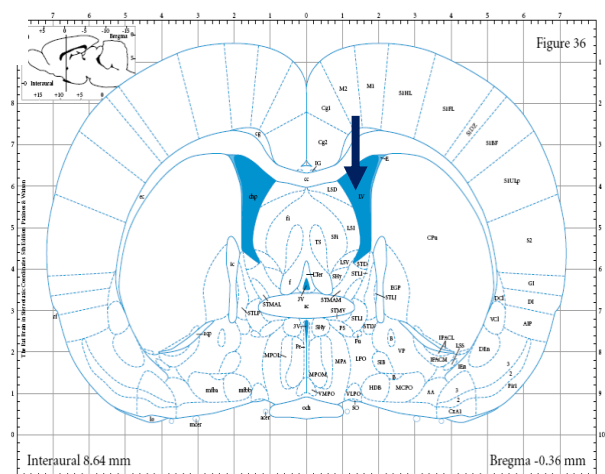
Figure 36

Bregma
Interaural
+15 +10 +5 0
+5 0 -5 -10 -15

7 6 5 4 3 2 1 0 1 2 3 4 5 6 7

M2 M1 S1HL S1FL S1DZ S1BF S1ULp S2 GI DI AIP Cg1 Cg2 IG SH cc LSD LV dhc LV fi LSI SFi TS SHy LSV STD STLI STLD CPu EGP D3V STMAL STMAM 3V ac f CTec STMV STLP STLI STLJ ICj Pe SHy PS Fu B SIB VP IPACL IPACM LSS LSS DEn MPOA MPA HDB LPO MCPO AA Pir BAOT MPOM VMPO VLPO SO 3 2 1 DMPO ox mfba mfbb lo mcer ic acp st VCl DCl CxA1 lfp

The Rat Brain in Stereotaxic Coordinates Sixth Edition Paxinos & Watson

Interaural 8.64 mm
Bregma -0.36 mm

10 9 8 7 6 5 4 3 2 1 0
0 1 2 3 4 5 6 7 8 9 10